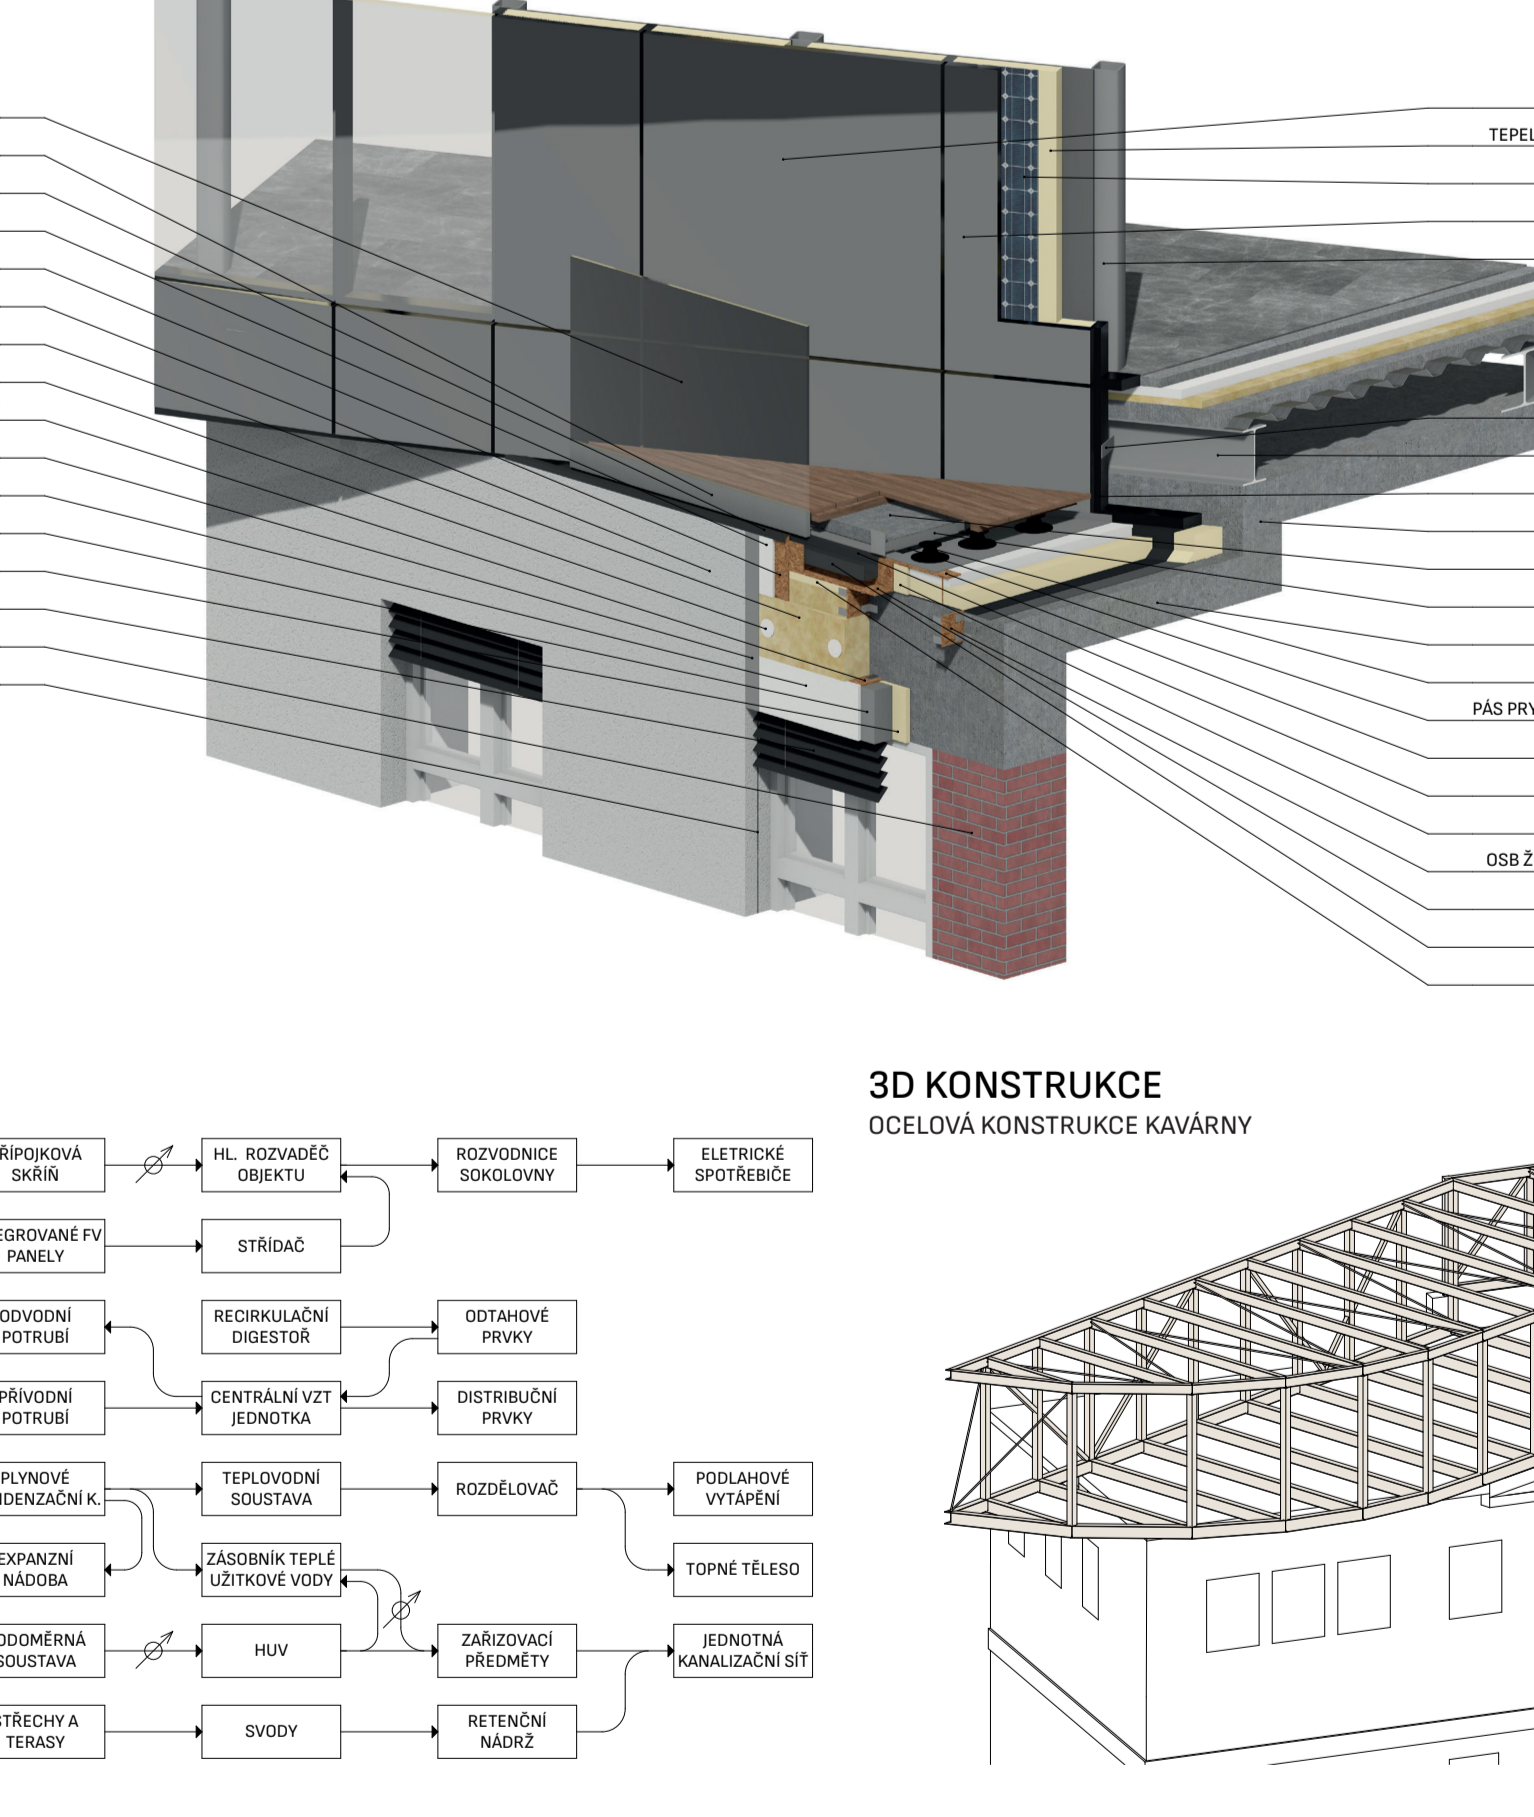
TEPEL

PÁS PRY

OSB Ž

3D KONSTRUKCE
OCELOVÁ KONSTRUKCE KAVÁRNY

ŘÍPOJKOVÁ SKŘÍŇ

HL. ROZVADĚČ OBJEKTU

ROZVODNICE SOKOLOVNY

ELETRICKÉ SPOTŘEBIČE

EGROVANÉ FV PANELY

STŘÍDAČ

ODVODNÍ POTRUBÍ

RECIRKULAČNÍ DIGESTOŘ

ODTAHOVÉ PRVKY

PŘÍVODNÍ POTRUBÍ

CENTRÁLNÍ VZT JEDNOTKA

DISTRIBUČNÍ PRVKY

PLYNOVÉ IDENZAČNÍ K.

TEPLOVODNÍ SOUSTAVA

ROZDĚLOVAČ

PODLAHOVÉ VYTÁPĚNÍ

EXPANZNÍ NÁDOBA

ZÁSOBNÍK TEPLÉ UŽITKOVÉ VODY

TOPNÉ TĚLESO

ODOMĚRNÁ SOUSTAVA

HUV

ZAŘIZOVACÍ PŘEDMĚTY

JEDNOTNÁ KANALIZAČNÍ SÍŤ

STŘECHY A TERASY

SVODY

RETENČNÍ NÁDRŽ